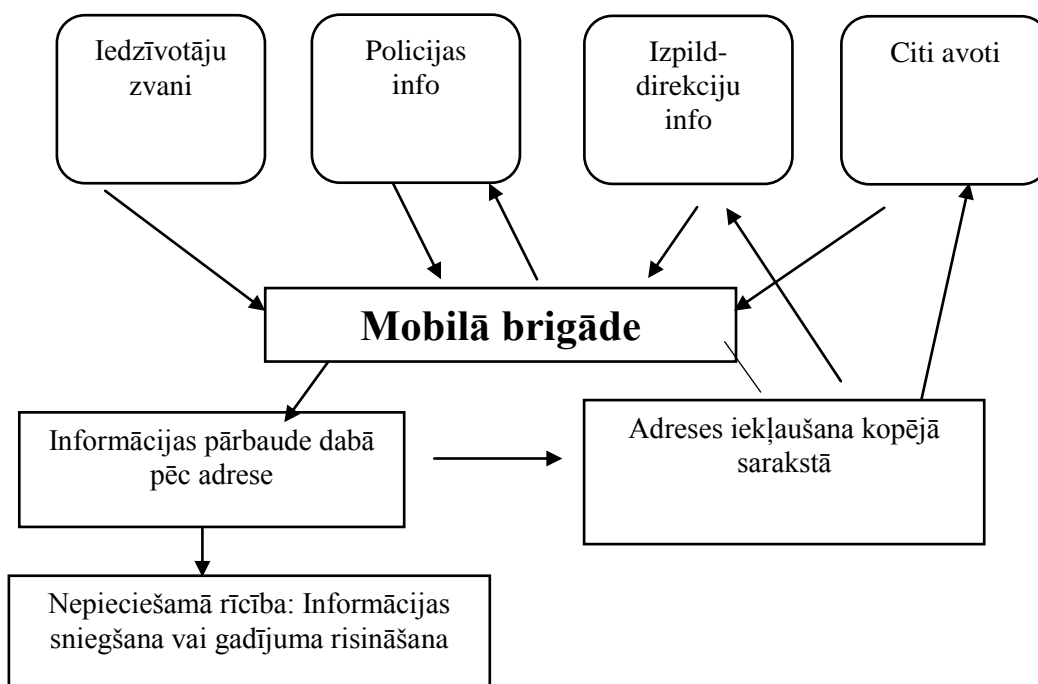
Iedzīvotāju zvani

Policijas info

Izpild-direkciju info

Citi avoti

Mobilā brigāde

Informācijas pārbaude dabā pēc adrese

Adreses iekļaušana kopējā sarakstā

Nepieciešamā rīcība: Informācijas sniegšana vai gadījuma risināšana